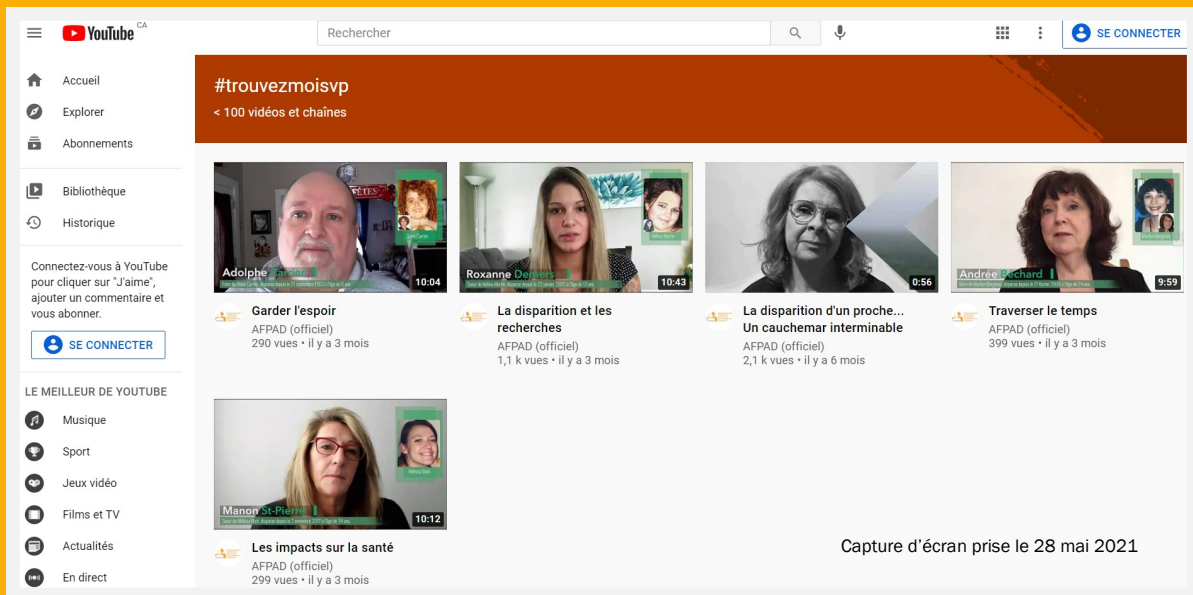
YouTube CA

Rechercher

SE CONNECTER

Accueil
Explorer
Abonnements
Bibliothèque
Historique

Connectez-vous à YouTube pour cliquer sur "J'aime", ajouter un commentaire et vous abonner.

SE CONNECTER

LE MEILLEUR DE YOUTUBE
Musique
Sport
Jeux vidéo
Films et TV
Actualités
En direct

#trouvezmoisvp
< 100 vidéos et chaînes

FÊTES
Adolphe Carrier
10:04
Garder l'espoir
AFPAD (officiel)
290 vues • il y a 3 mois

Roxanne Demers
10:43
La disparition et les recherches
AFPAD (officiel)
1,1 k vues • il y a 3 mois

0:56
La disparition d'un proche... Un cauchemar interminable
AFPAD (officiel)
2,1 k vues • il y a 6 mois

Andrée Béchard
9:59
Traverser le temps
AFPAD (officiel)
399 vues • il y a 3 mois

Manon St-Pierre
10:12
Les impacts sur la santé
AFPAD (officiel)
299 vues • il y a 3 mois

Capture d'écran prise le 28 mai 2021